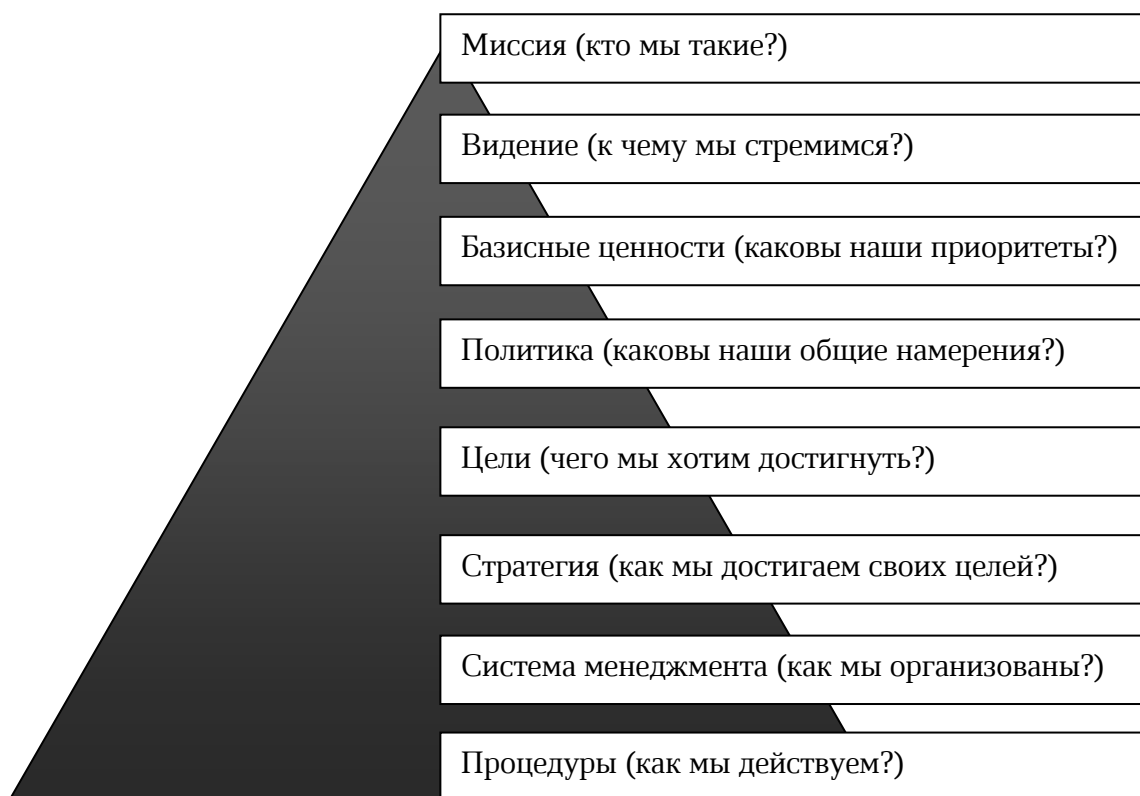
Миссия (кто мы такие?)

Видение (к чему мы стремимся?)

Базисные ценности (каковы наши приоритеты?)

Политика (каковы наши общие намерения?)

Цели (чего мы хотим достигнуть?)

Стратегия (как мы достигаем своих целей?)

Система менеджмента (как мы организованы?)

Процедуры (как мы действуем?)